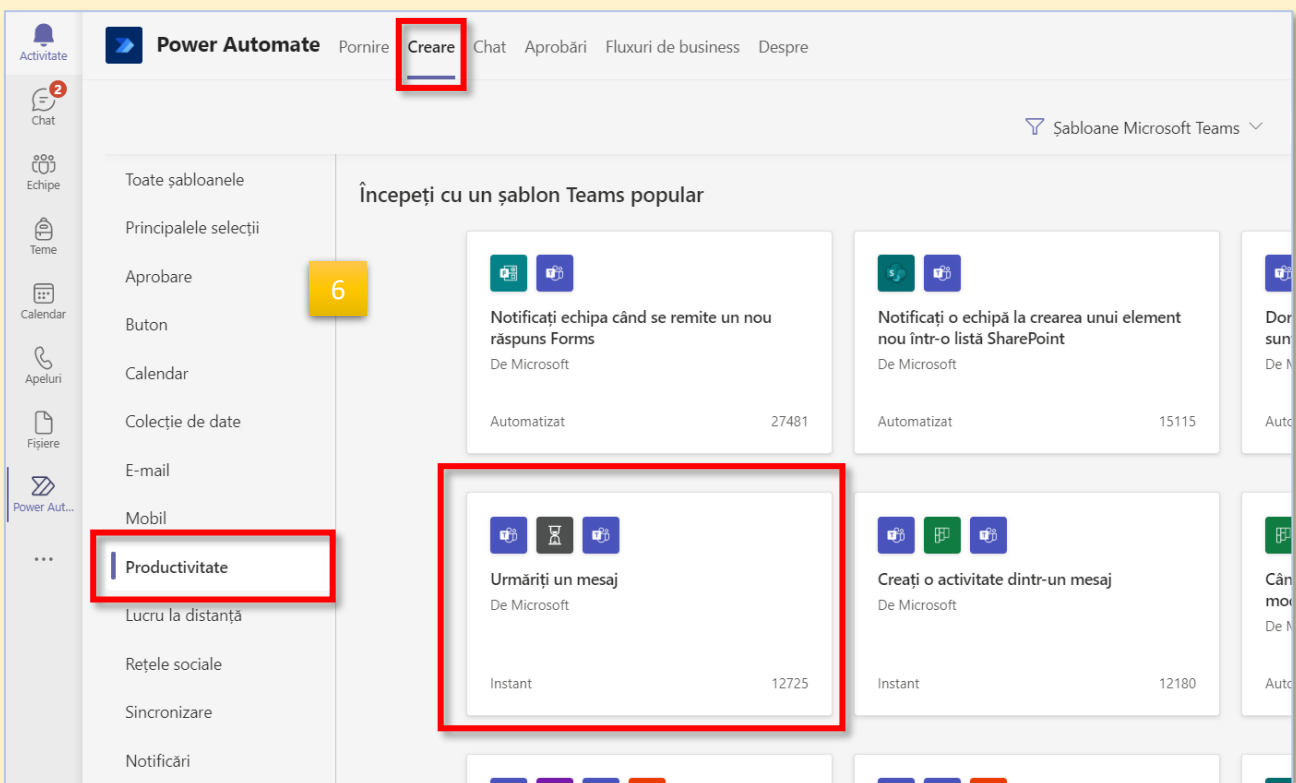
Activitate
2
Chat
Echipe
Teme
Calendar
Apeluri
Fișiere
Power Aut...
...

Power Automate Pornire Creare Chat Aprobări Fluxuri de business Despre

Șabloane Microsoft Teams

Toate șabloanele
Principalele selecții
Aprobare
Buton
Calendar
Colecție de date
E-mail
Mobil
Productivitate
Lucru la distanță
Rețele sociale
Sincronizare
Notificări

6

Începeți cu un șablon Teams popular

Notificați echipa când se remite un nou răspuns Forms
De Microsoft
Automatizat 27481

Notificați o echipă la crearea unui element nou într-o listă SharePoint
De Microsoft
Automatizat 15115

Dor
sun
De M
Auto

Urmăriți un mesaj
De Microsoft
Instant 12725

Creați o activitate dintr-un mesaj
De Microsoft
Instant 12180

Cân
mod
De M
Auto